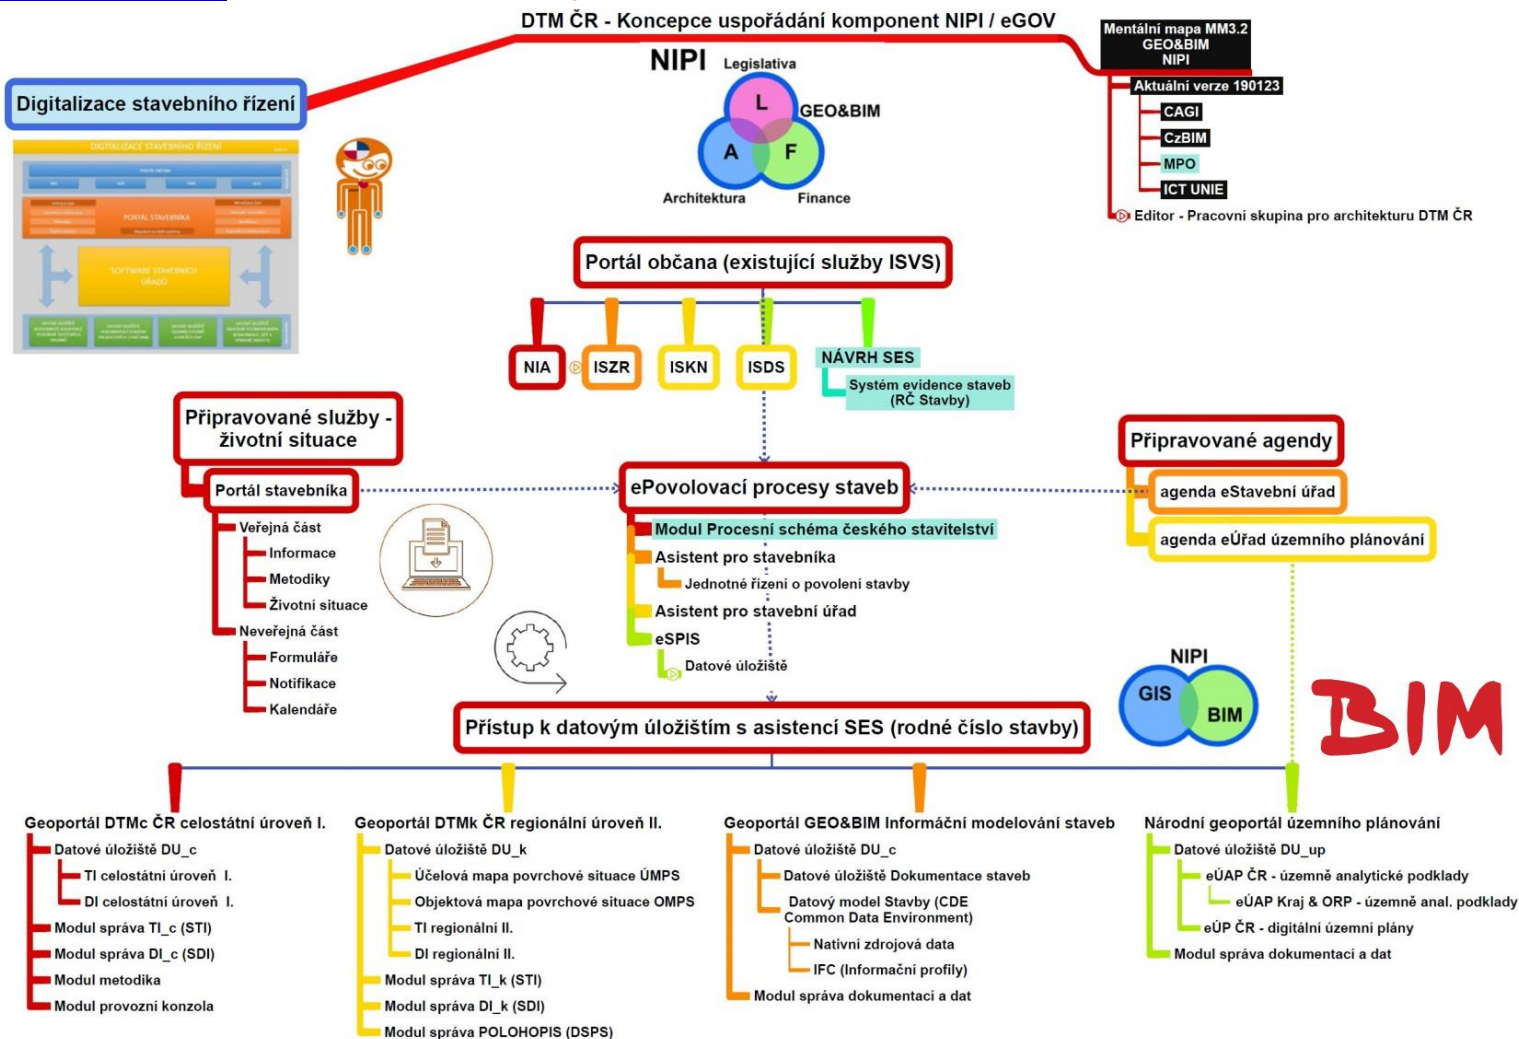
DTM ČR - Koncepce uspořádání komponent NIPI / eGOV

Mentální mapa MM3.2
GEO&BIM
NIPI

Aktuální verze 190123
CAGI
CzBIM
MPO
ICT UNIE
Editor - Pracovní skupina pro architekturu DTM ČR

Digitalizace stavebního řízení

DIGITALIZACE STAVEBNÍHO ŘÍZENÍ
PORTÁL OBČANA
PORTÁL STAVEBNÍKA
SOFTWARE STAVEBNÍCH ÚŘADŮ

NIPI
Legislativa
L
GEO&BIM
A
F
Architektura
Finance

Portál občana (existující služby ISVS)
NIA
ISZR
ISKN
ISDS
NÁVRH SES
Systém evidence staveb (RČ Stavby)

Připravované služby - životní situace
Portál stavebníka
Veřejná část
Informace
Metodiky
Životní situace
Neveřejná část
Formuláře
Notifikace
Kalendáře

ePovolovací procesy staveb
Modul Procesní schéma českého stavitelství
Asistent pro stavebníka
Jednotné řízení o povolení stavby
Asistent pro stavební úřad
eSPIS
Datové úložiště

Připravované agendy
agenda eStavební úřad
agenda eÚřad územního plánování

NIPI
GIS
BIM

BIM

Přístup k datovým úložištím s asistencí SES (rodné číslo stavby)

Geoportál DTMc ČR celostátní úroveň I.
Datové úložiště DU_c
TI celostátní úroveň I.
DI celostátní úroveň I.
Modul správa TI_c (STI)
Modul správa DI_c (SDI)
Modul metodika
Modul provozní konzola

Geoportál DTMk ČR regionální úroveň II.
Datové úložiště DU_k
Účelová mapa povrchové situace ÚMPS
Objektová mapa povrchové situace OMPS
TI regionální II.
DI regionální II.
Modul správa TI_k (STI)
Modul správa DI_k (SDI)
Modul správa POLOHOPIS (DSPS)

Geoportál GEO&BIM Informační modelování staveb
Datové úložiště DU_c
Datové úložiště Dokumentace staveb
Datový model Stavby (CDE Common Data Environment)
Nativní zdrojová data
IFC (Informační profily)
Modul správa dokumentací a dat

Národní geoportál územního plánování
Datové úložiště DU_up
eÚAP ČR - územně analytické podklady
eÚAP Kraj & ORP - územně anal. podklady
eÚP ČR - digitální územní plány
Modul správa dokumentací a dat